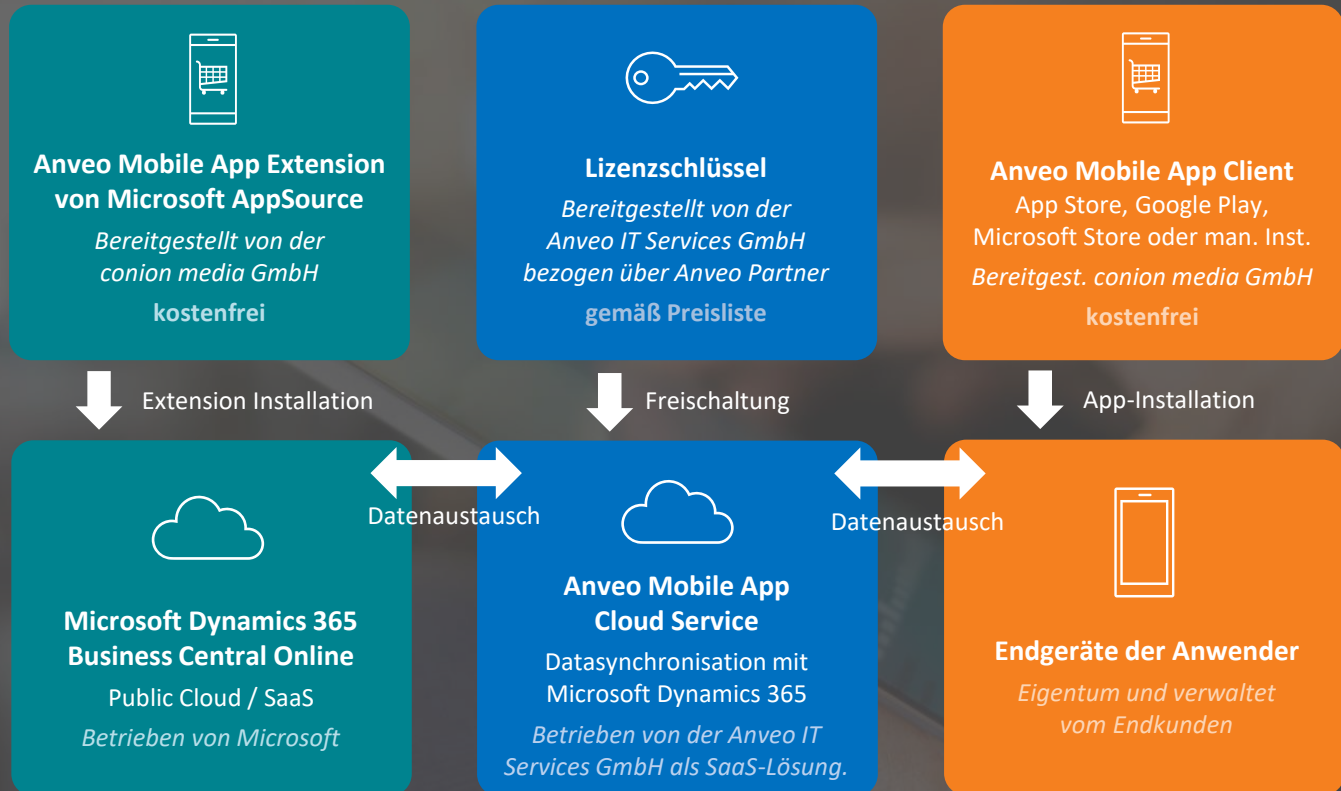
Anveo Mobile App Extension von Microsoft AppSource
Bereitgestellt von der conion media GmbH
kostenfrei

Lizenzschlüssel
Bereitgestellt von der Anveo IT Services GmbH bezogen über Anveo Partner
gemäß Preisliste

Anveo Mobile App Client
App Store, Google Play, Microsoft Store oder man. Inst.
Bereitgest. conion media GmbH
kostenfrei

Extension Installation

Freischaltung

App-Installation

Datenaustausch

Datenaustausch

Microsoft Dynamics 365 Business Central Online
Public Cloud / SaaS
Betrieben von Microsoft

Anveo Mobile App Cloud Service
Datasynchronisation mit Microsoft Dynamics 365
Betrieben von der Anveo IT Services GmbH als SaaS-Lösung.

Endgeräte der Anwender
Eigentum und verwaltet vom Endkunden